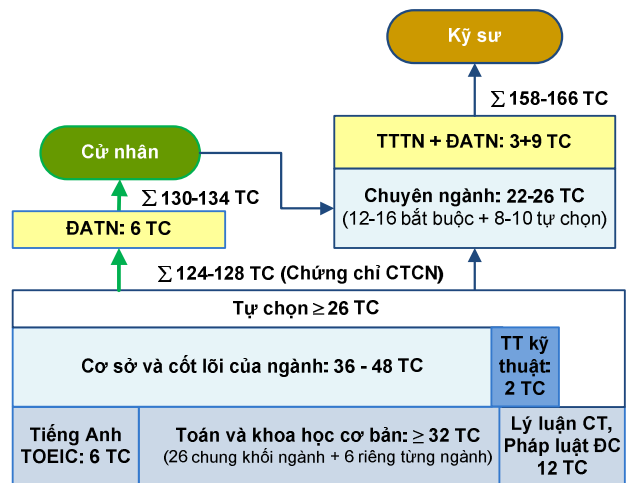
Kỹ sư

$\sum$ 158-166 TC

TTTN + ĐATN: 3+9 TC

Cử nhân

$\sum$ 130-134 TC

Chuyên ngành: 22-26 TC
(12-16 bắt buộc + 8-10 tự chọn)

ĐATN: 6 TC

$\sum$ 124-128 TC (Chứng chỉ CTCN)

Tự chọn $\geq$ 26 TC

Cơ sở và cốt lõi của ngành: 36 - 48 TC

TT kỹ thuật: 2 TC

Tiếng Anh TOEIC: 6 TC

Toán và khoa học cơ bản: $\geq$ 32 TC
(26 chung khối ngành + 6 riêng từng ngành)

Lý luận CT, Pháp luật ĐC 12 TC